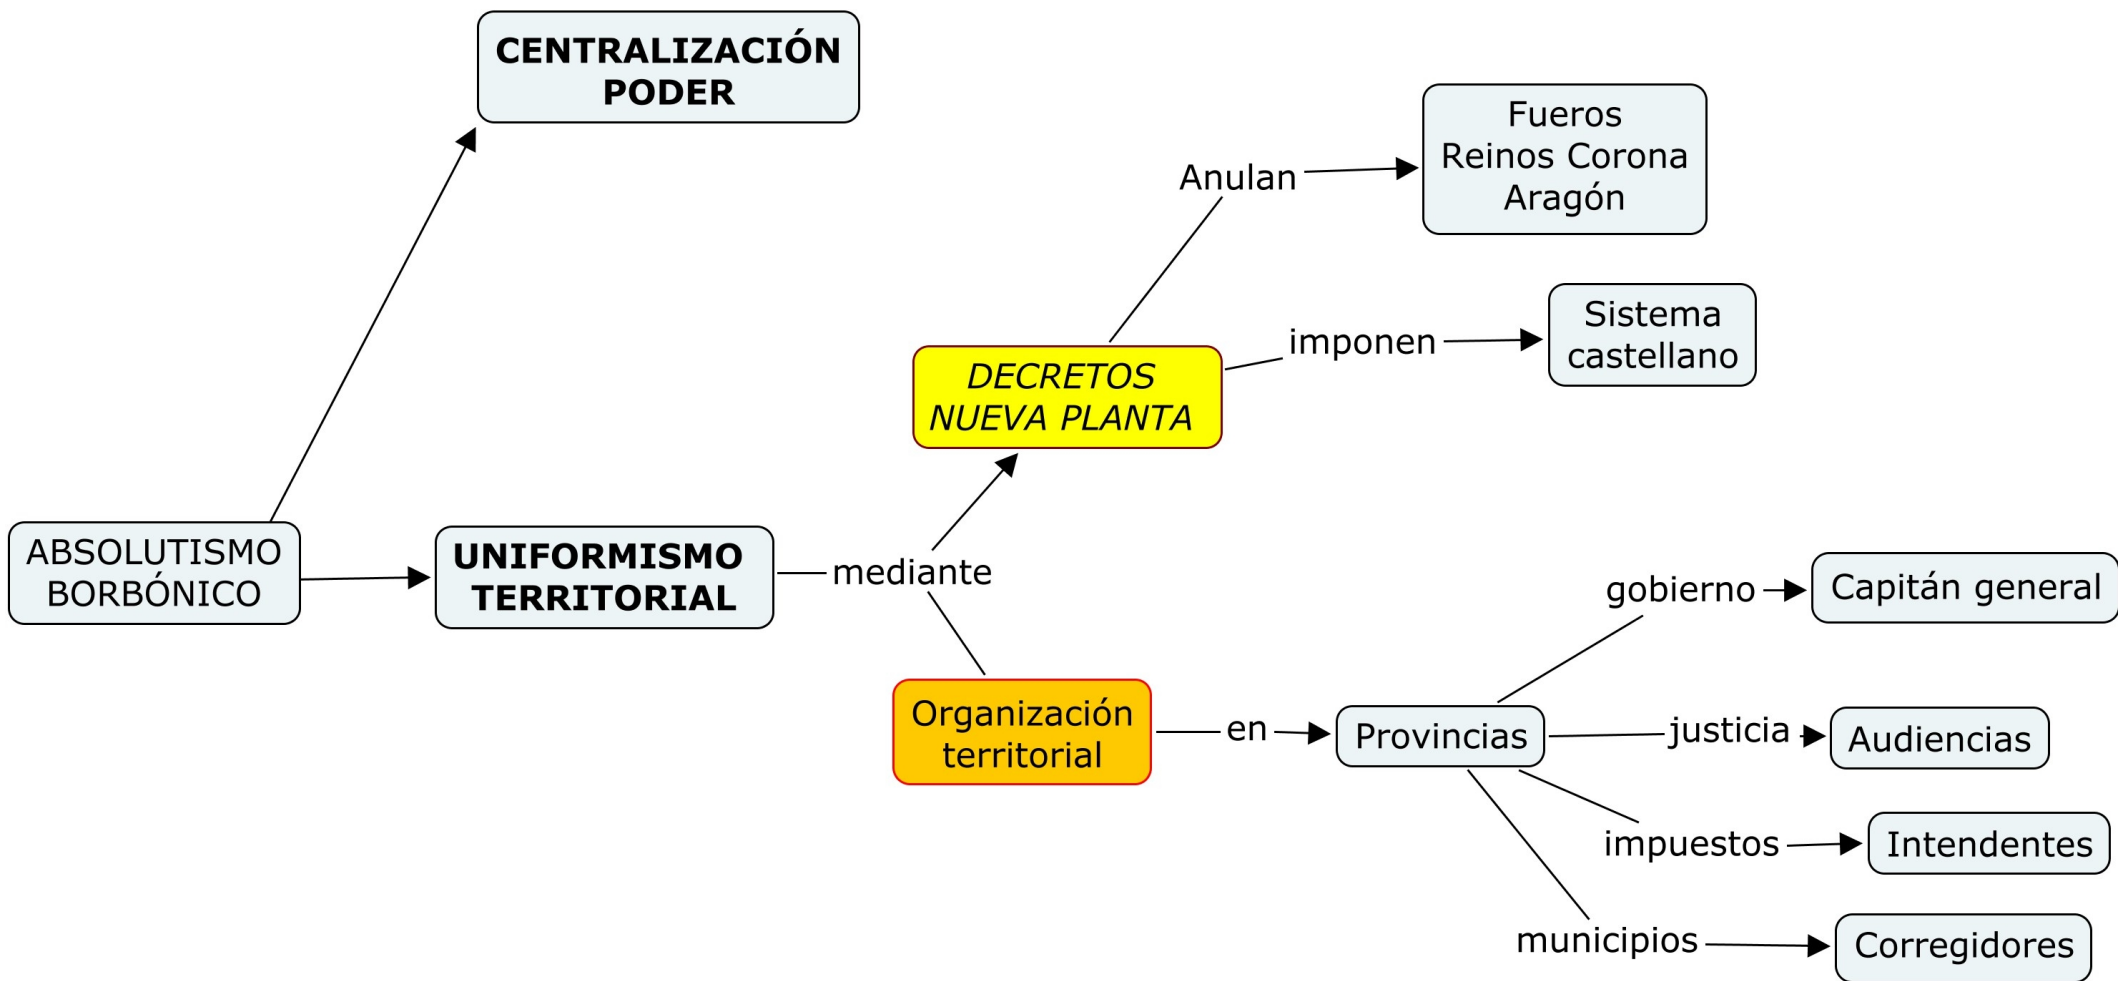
CENTRALIZACIÓN PODER

ABSOLUTISMO BORBÓNICO

UNIFORMISMO TERRITORIAL

mediante

DECRETOS NUEVA PLANTA

Anulan

Fueros Reinos Corona Aragón

imponen

Sistema castellano

Organización territorial

en

Provincias

gobierno

Capitán general

justicia

Audiencias

impuestos

Intendentes

municipios

Corregidores